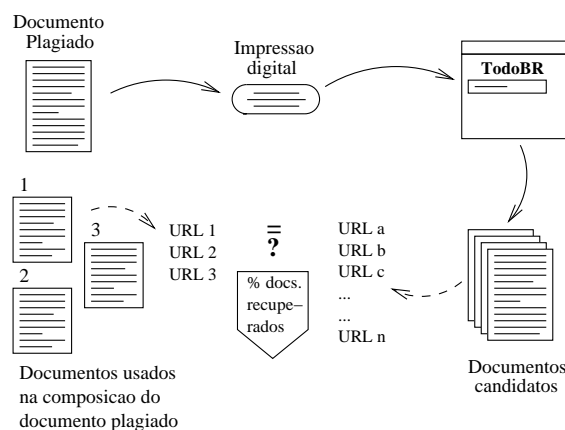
Documento Plagiado

Impressao digital

TodoBR

Documentos candidatos

URL a
URL b
URL c
...
...
URL n

=
?

% docs. recupe–rados

URL 1
URL 2
URL 3

1
2
3

Documentos usados na composicao do documento plagiado